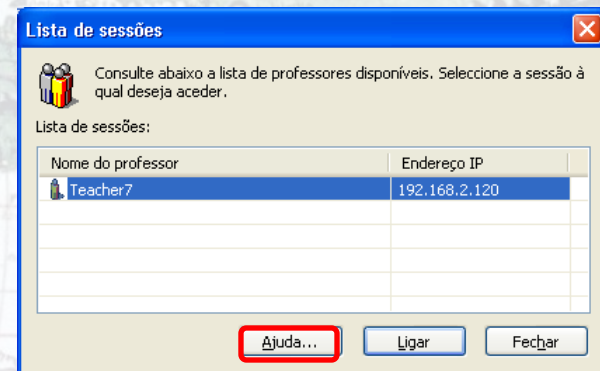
Lista de sessões

Consulte abaixo a lista de professores disponíveis. Seleccione a sessão à qual deseja aceder.

Lista de sessões:

| Nome do professor | Endereço IP |
|---|---|
| Teacher7 | 192.168.2.120 |

Ajuda... Ligar Fechar